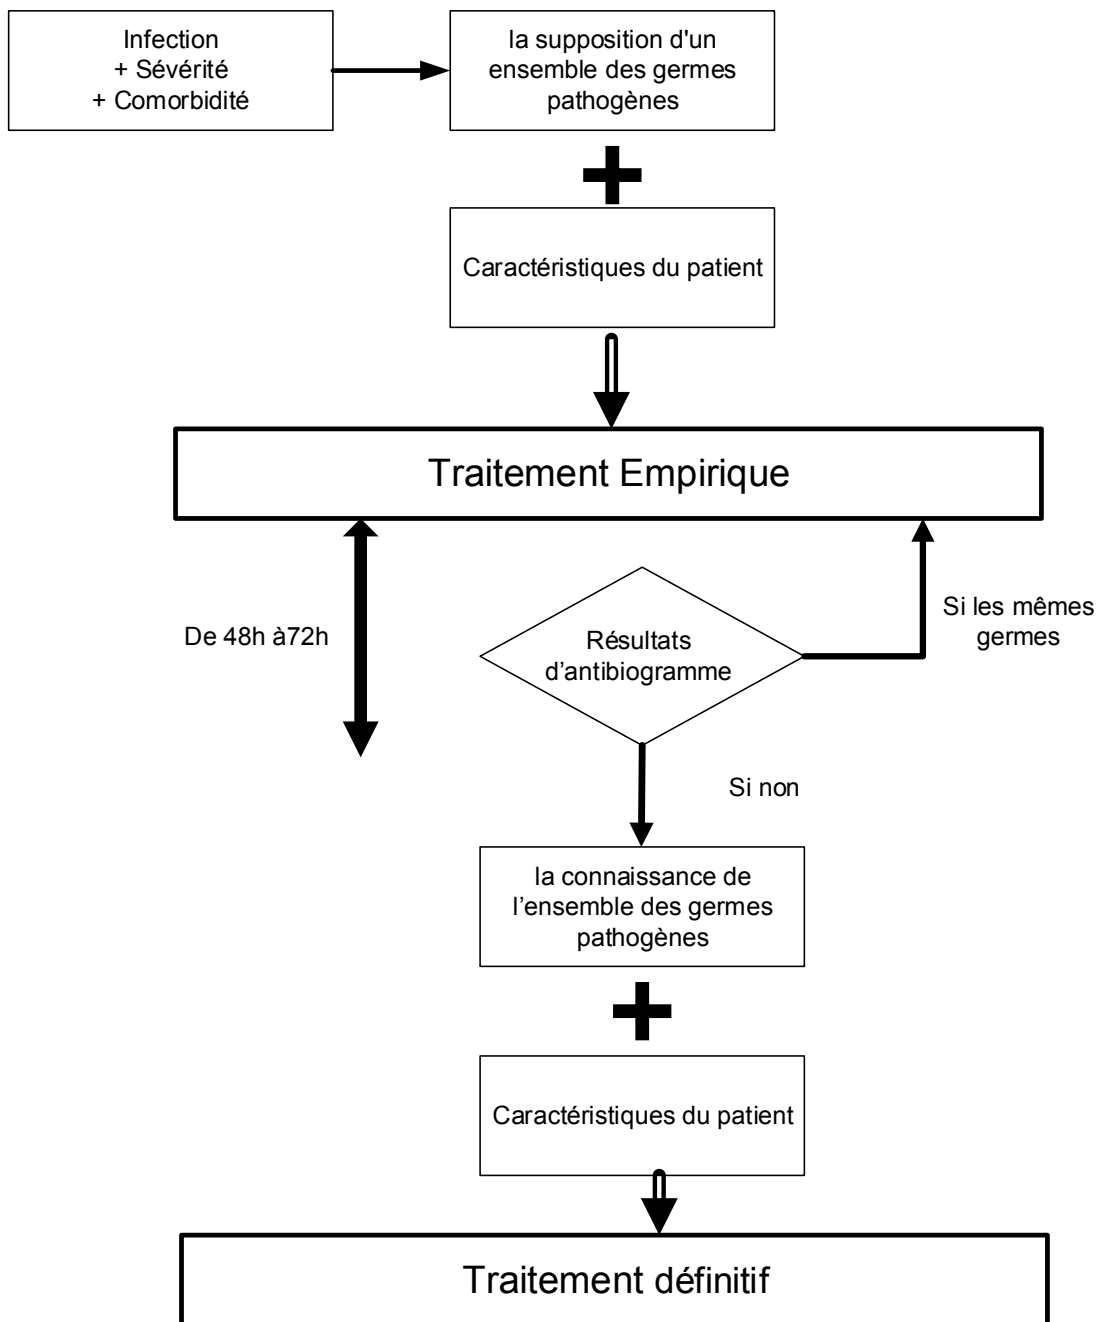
Infection
+ Sévérité
+ Comorbidité

la supposition d'un ensemble des germes pathogènes

Caractéristiques du patient

Traitement Empirique

De 48h à72h

Résultats d'antibiogramme

Si les mêmes germes

Si non

la connaissance de l'ensemble des germes pathogènes

Caractéristiques du patient

Traitement définitif